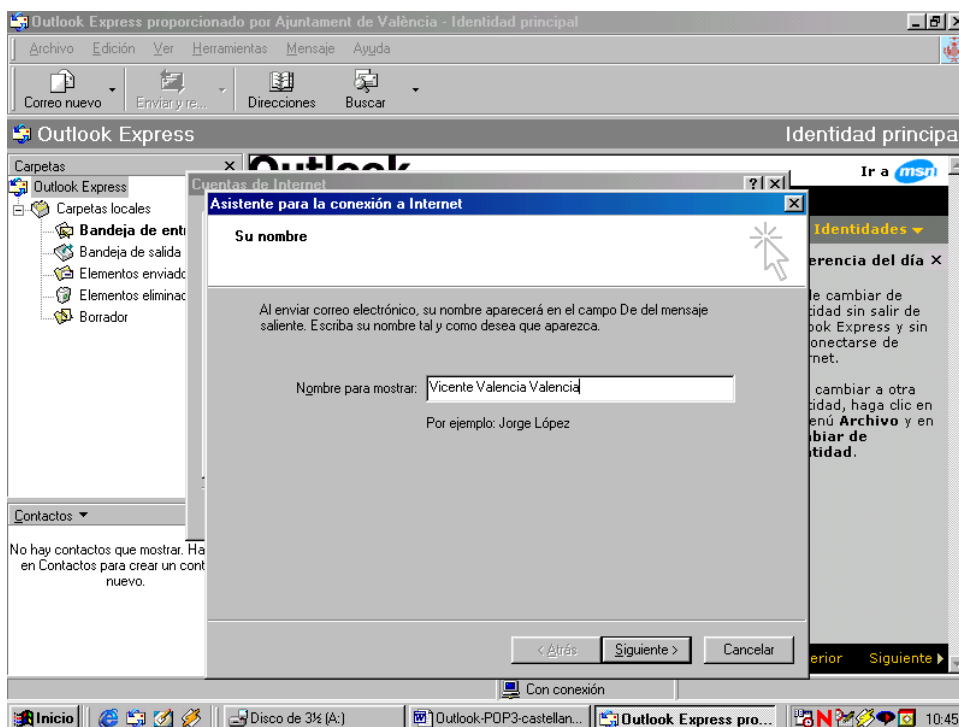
Outlook Express proporcionado por Ajuntament de València - Identidad principal

Archivo Edición Ver Herramientas Mensaje Ayuda

Correo nuevo Enviar y re... Direcciones Buscar

Outlook Express

Identidad principa

Carpetas

Outlook Express

Carpetas locales

Bandeja de ent

Bandeja de salida

Elementos enviad

Elementos eliminac

Borrador

Outlook

Ir a msn

Cuentas de Internet

Asistente para la conexión a Internet

Su nombre

Al enviar correo electrónico, su nombre aparecerá en el campo De del mensaje saliente. Escriba su nombre tal y como desea que aparezca.

Nombre para mostrar: Vicente Valencia Valencia

Por ejemplo: Jorge López

< Atrás Siguiente > Cancelar

Identidades

erencia del día

le cambiar de tidad sin salir de ook Express y sin onectarse de rnet.

cambiar a otra tidad, haga clic en enú Archivo y en biar de tidad.

erior Siguiente

Contactos

No hay contactos que mostrar. Ha en Contactos para crear un cont nuevo.

Con conexión

Inicio Disco de 3½ (A:) Outlook-POP3-castellan... Outlook Express pro... 10:45